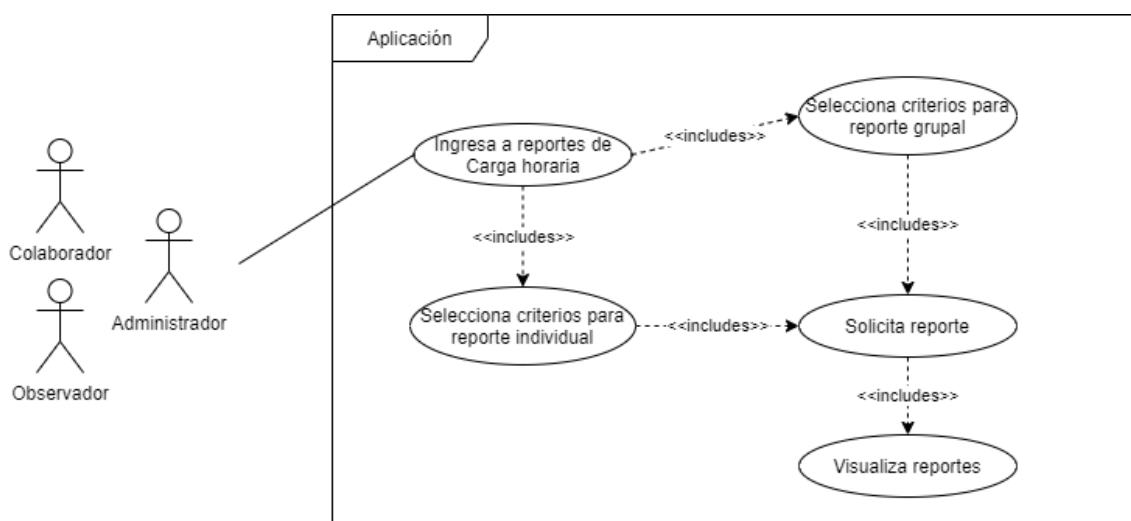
Aplicación

Colaborador

Observador

Administrador

Ingresa a reportes de Carga horaria

<<includes>>

Selecciona criterios para reporte grupal

<<includes>>

<<includes>>

Selecciona criterios para reporte individual

<<includes>>

Solicita reporte

<<includes>>

Visualiza reportes